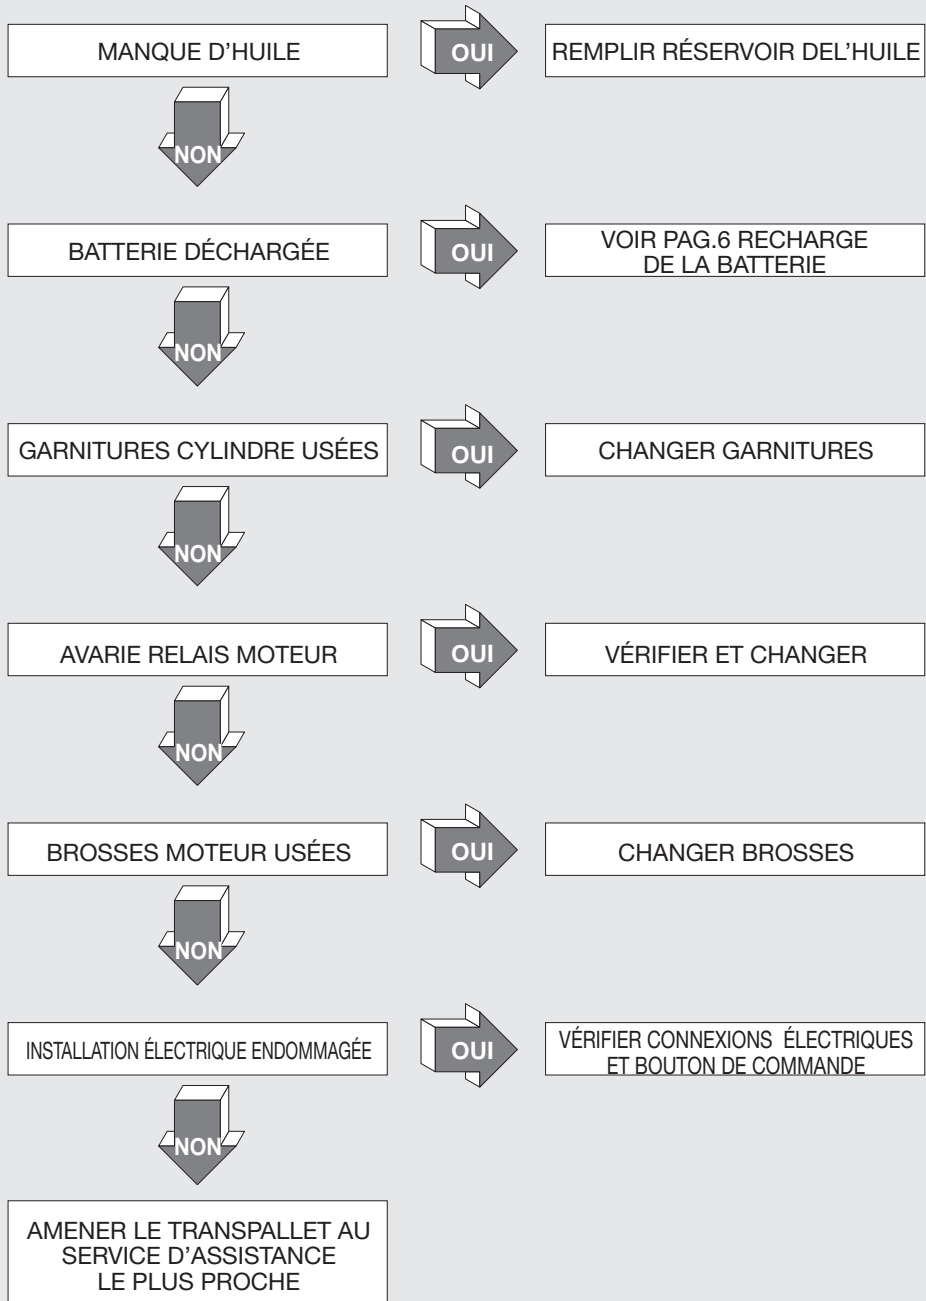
MANQUE D'HUILE

OUI

REMPLIR RÉSERVOIR DEL'HUILE

NON

BATTERIE DÉCHARGÉE

OUI

VOIR PAG.6 RECHARGE DE LA BATTERIE

NON

GARNITURES CYLINDRE USÉES

OUI

CHANGER GARNITURES

NON

AVARIE RELAIS MOTEUR

OUI

VÉRIFIER ET CHANGER

NON

BROSSES MOTEUR USÉES

OUI

CHANGER BROSSES

NON

INSTALLATION ÉLECTRIQUE ENDOMMAGÉE

OUI

VÉRIFIER CONNEXIONS ÉLECTRIQUES ET BOUTON DE COMMANDE

NON

AMENER LE TRANSPALLET AU SERVICE D'ASSISTANCE LE PLUS PROCHE